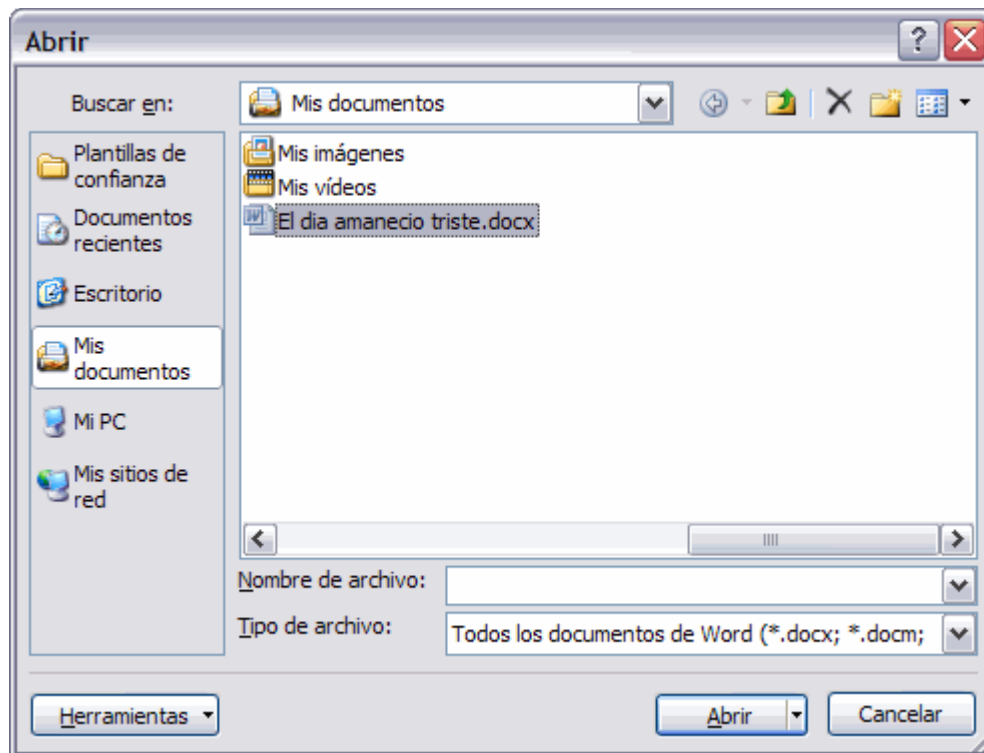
Abrir

Buscar en: Mis documentos

Plantillas de confianza
Documentos recientes
Escritorio
Mis documentos
Mi PC
Mis sitios de red

Mis imágenes
Mis vídeos
El dia amanecio triste.docx

Nombre de archivo:
Tipo de archivo: Todos los documentos de Word (*.docx; *.docm;

Herramientas
Abrir
Cancelar